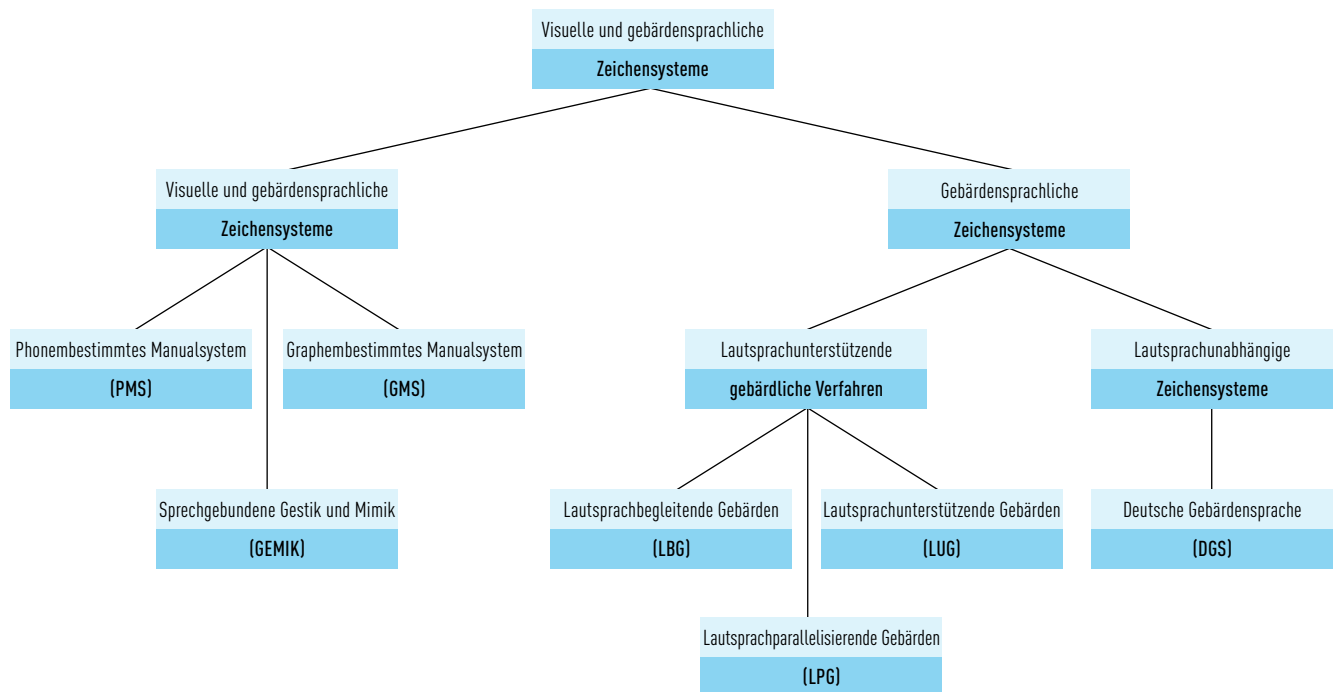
Visuelle und gebärdensprachliche
Zeichensysteme

Visuelle und gebärdensprachliche
Zeichensysteme

Gebärdensprachliche
Zeichensysteme

Phonembestimmtes Manualsystem
(PMS)

Graphembestimmtes Manualsystem
(GMS)

Sprechgebundene Gestik und Mimik
(GEMIK)

Lautsprachunterstützende
gebärdliche Verfahren

Lautsprachunabhängige
Zeichensysteme

Lautsprachbegleitende Gebärden
(LBG)

Lautsprachunterstützende Gebärden
(LUG)

Lautsprachparallelisierende Gebärden
(LPG)

Deutsche Gebärdensprache
(DGS)